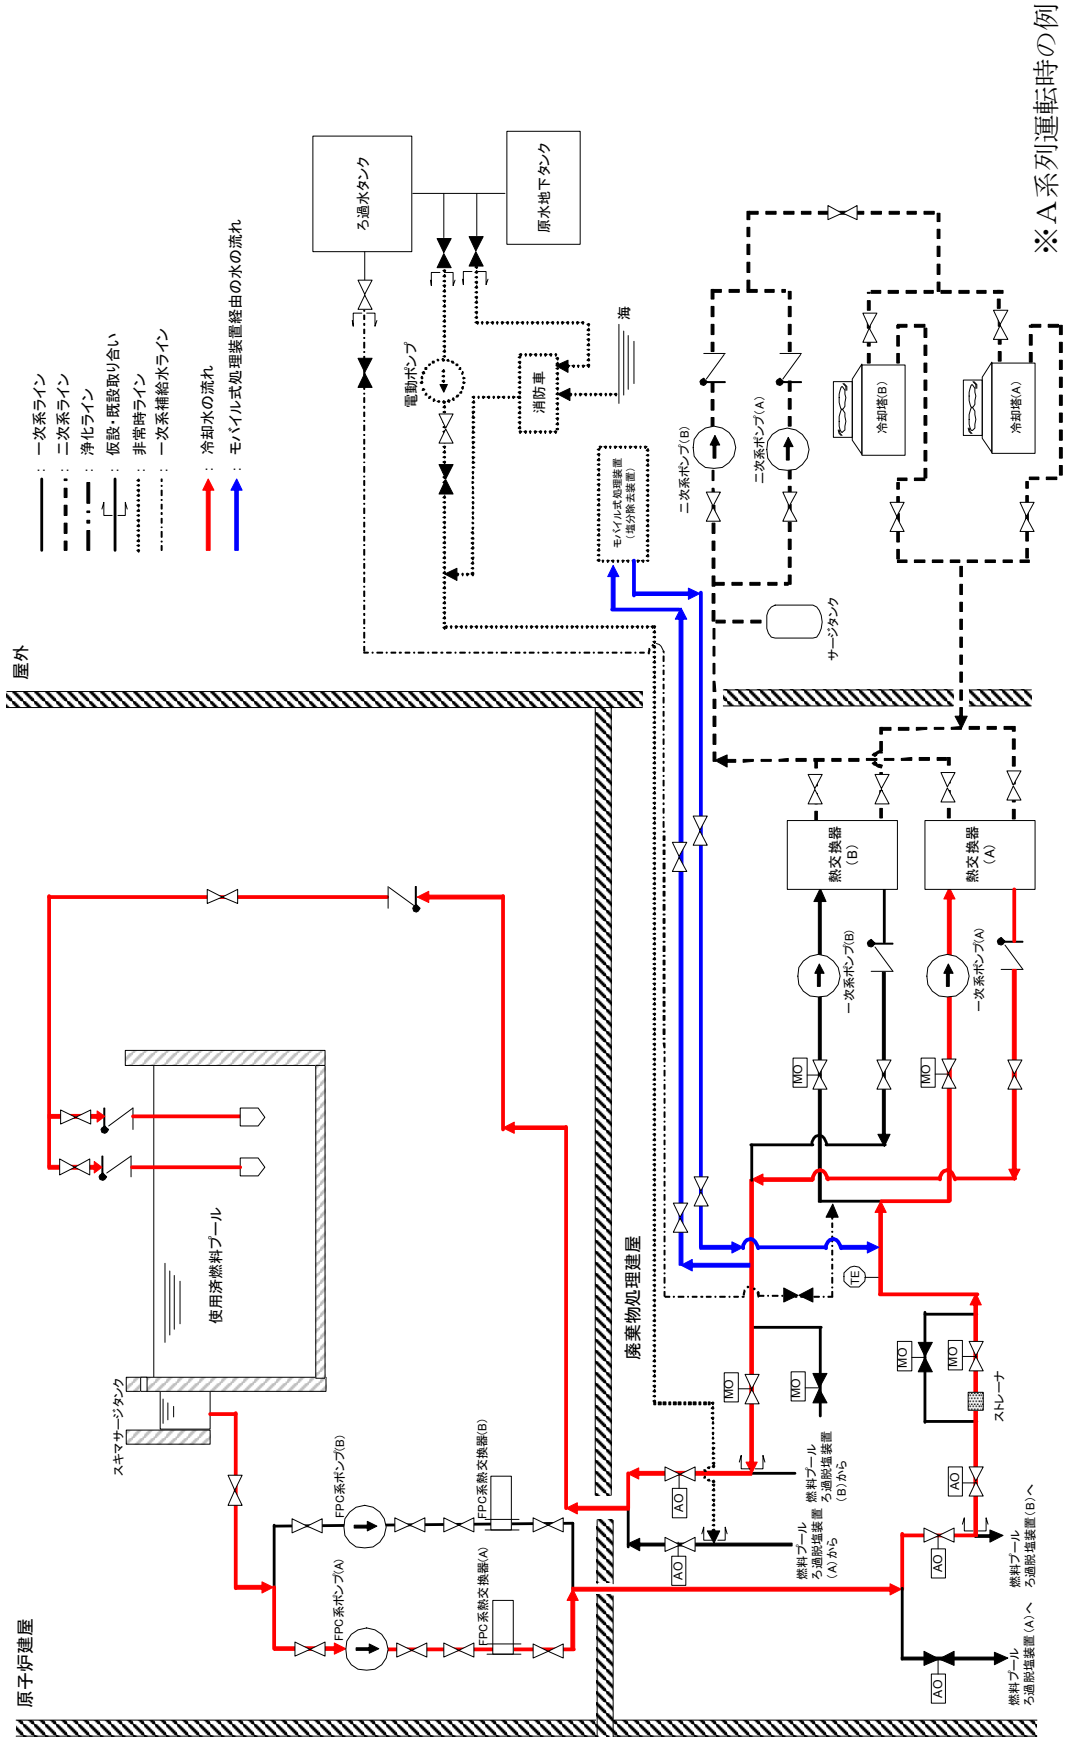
※A系列運転時の例

：一次系ライン
：二次系ライン
：浄化ライン
：仮設・既設取り合い
：非常時ライン
：一次系補給水ライン
：冷却水の流れ
：モバイル式処理装置経由の水の流れ

ろ過水タンク
原水地下タンク
電動ポンプ
消防車
海
モバイル式処理装置（塩分除去装置）
二次系ポンプ(B)
二次系ポンプ(A)
冷却塔(B)
冷却塔(A)
サージタンク
屋外
熱交換器(B)
熱交換器(A)
一次系ポンプ(B)
一次系ポンプ(A)
MO
MO
TE
MO
MO
MO
MO
ストレーナ
AO
AO
AO
AO
AO
廃棄物処理建屋
燃料プールろ過脱塩装置(B)から
燃料プールろ過脱塩装置(A)から
燃料プールろ過脱塩装置(B)へ
燃料プールろ過脱塩装置(A)へ
使用済燃料プール
スキマサージタンク
FPC系ポンプ(B)
FPC系ポンプ(A)
FPC系熱交換器(B)
FPC系熱交換器(A)
原子炉建屋